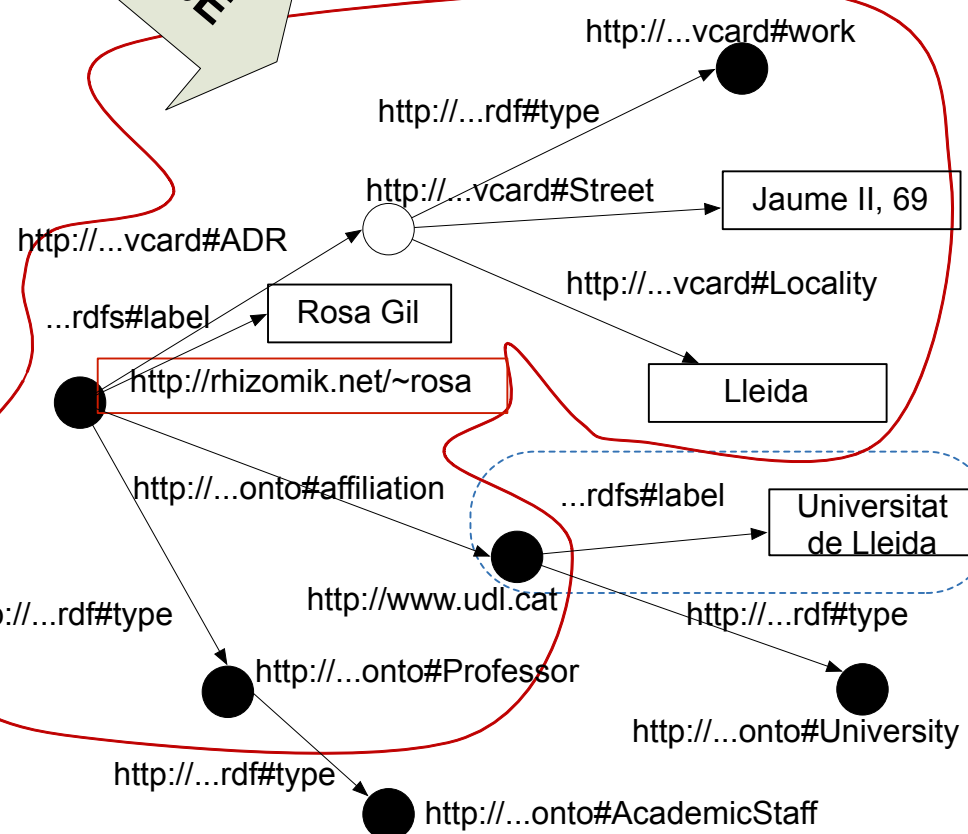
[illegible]

http://...vcard#work

http://...rdf#type

http://...vcard#Street

Jaume II, 69

http://...vcard#ADR

http://...vcard#Locality

...rdfs#label

Rosa Gil

http://rhizomik.net/~rosa

Lleida

http://...onto#affiliation

...rdfs#label

Universitat de Lleida

http://www.udl.cat

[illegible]://...rdf#type

http://...rdf#type

http://...onto#Professor

http://...onto#University

http://...rdf#type

http://...onto#AcademicStaff